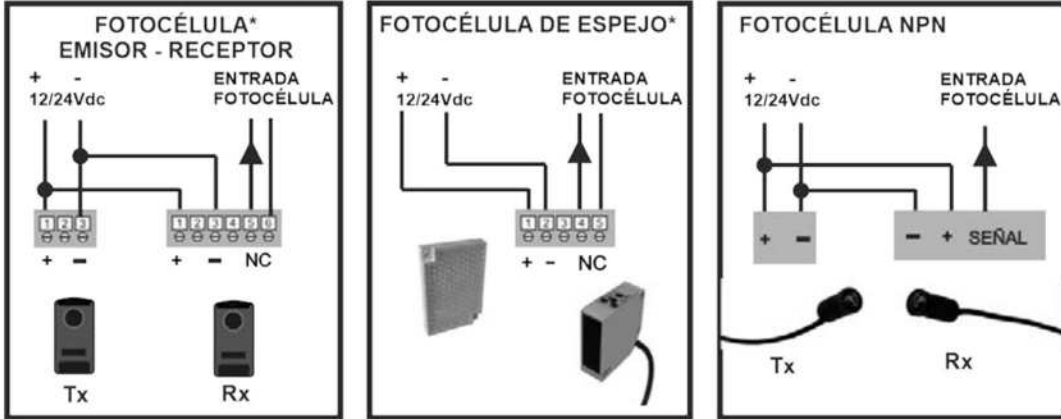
FOTOCÉLULA*
EMISOR - RECEPTOR

+ -
12/24Vdc

ENTRADA
FOTOCÉLULA

1 2 3

1 2 3 4 5 6

+ −

+ − NC

Tx

Rx

FOTOCÉLULA DE ESPEJO*

+ -
12/24Vdc

ENTRADA
FOTOCÉLULA

1 2 3 4 5

+ - NC

FOTOCÉLULA NPN

+ -
12/24Vdc

ENTRADA
FOTOCÉLULA

+ −

− + SEÑAL

Tx

Rx